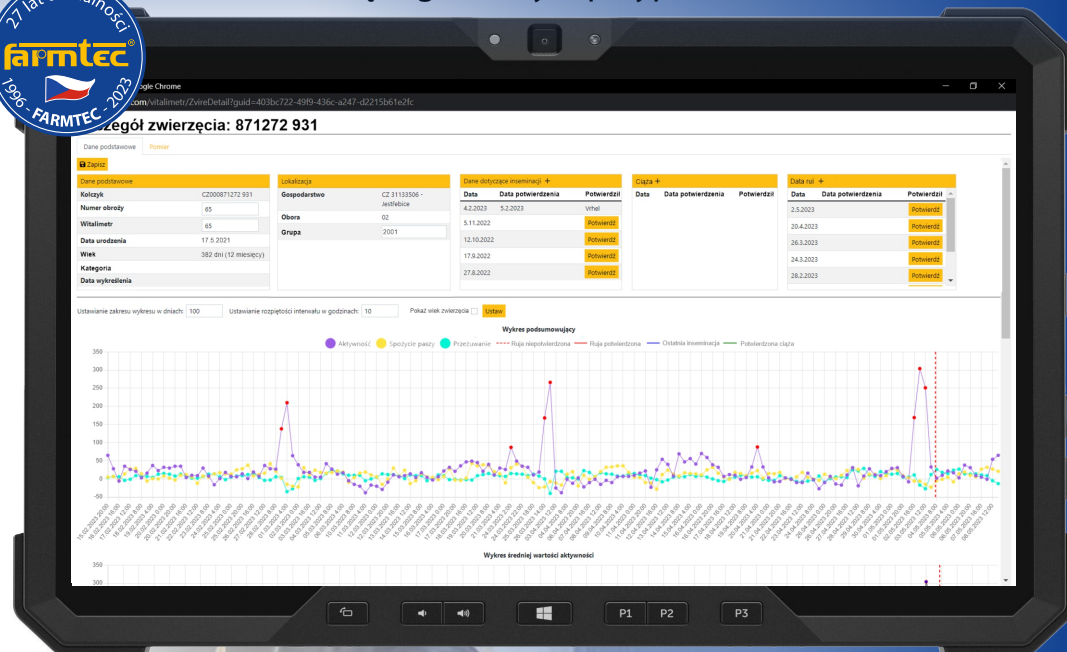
27 lat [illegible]ności
farmtec
1996 - FARMTEC - 2023

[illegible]gle Chrome
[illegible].com/vitalimetr/ZvireDetail?guid=403bc722-49f9-436c-a247-d2215b61e2fc

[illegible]zegół zwierzęcia: 871272 931

Dane podstawowe Pomiar

Zapisz

| Dane podstawowe | |
|---|---|
| Kolczyk | CZ000871272 931 |
| Numer obroży | 65 |
| Witalimetr | 65 |
| Data urodzenia | 17.5.2021 |
| Wiek | 382 dni (12 miesięcy) |
| Kategoria | |
| Data wykreślenia | |

| Lokalizacja | |
|---|---|
| Gospodarstwo | CZ 31133506 - Jestřebice |
| Obora | 02 |
| Grupa | 2001 |

Dane dotyczące inseminacji +

| Data | Data potwierdzenia | Potwierdził |
|---|---|---|
| 4.2.2023 | 5.2.2023 | Vrhel |
| 5.11.2022 | | Potwierdź |
| 12.10.2022 | | Potwierdź |
| 17.9.2022 | | Potwierdź |
| 27.8.2022 | | Potwierdź |

Ciąża +

| Data | Data potwierdzenia | Potwierdził |
|---|---|---|

Data rui +

| Data | Data potwierdzenia | Potwierdził |
|---|---|---|
| 2.5.2023 | | Potwierdź |
| 20.4.2023 | | Potwierdź |
| 26.3.2023 | | Potwierdź |
| 24.3.2023 | | Potwierdź |
| 28.2.2023 | | Potwierdź |

Ustawianie zakresu wykresu w dniach: 100 Ustawianie rozpiętości interwału w godzinach: 10 Pokaż wiek zwierzęcia Ustaw

Wykres podsumowujący

Aktywność Spożycie paszy Przeżuwanie Ruja niepotwierdzona Ruja potwierdzona Ostatnia inseminacja Potwierdzona ciąża

350
300
250
200
150
100
50
0
-50

Wykres średniej wartości aktywności

350
300

P1 P2 P3